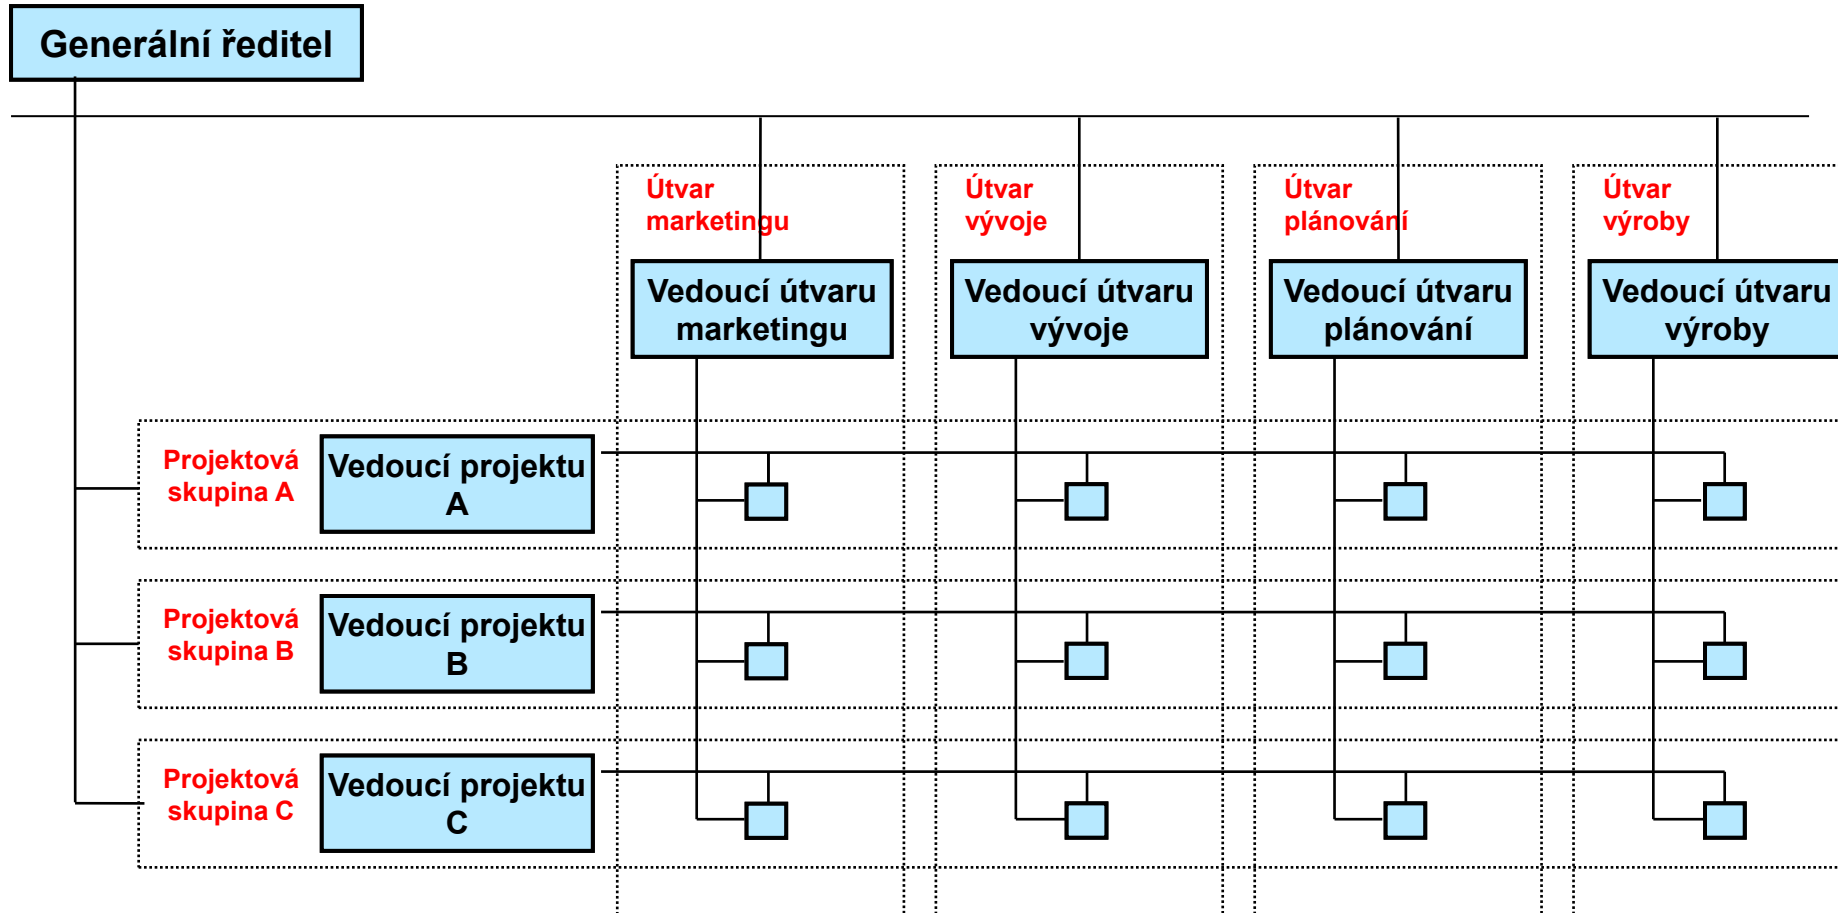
Generální ředitel

Útvar marketingu

Vedoucí útvaru marketingu

Útvar vývoje

Vedoucí útvaru vývoje

Útvar plánování

Vedoucí útvaru plánování

Útvar výroby

Vedoucí útvaru výroby

Projektová skupina A

Vedoucí projektu A

Projektová skupina B

Vedoucí projektu B

Projektová skupina C

Vedoucí projektu C